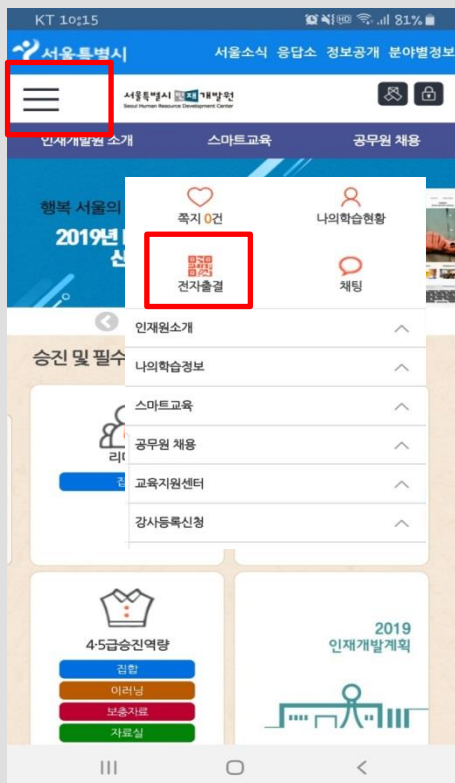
KT 10:15 81%

서울특별시 서울소식 응답소 정보공개 분야별정보

서울특별시 인재개발원
Seoul Human Resource Development Center

인재개발원 소개 스마트교육 공무원 채용

행복 서울의 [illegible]

2019년 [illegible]
신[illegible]

쪽지 0건
나의학습현황
전자출결
채팅

인재원소개
나의학습정보
스마트교육
공무원 채용
교육지원센터
강사등록신청

승진 및 필수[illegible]

리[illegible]
집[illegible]

4·5급승진역량
집합
이러닝
보충자료
자료실

2019
인재개발계획